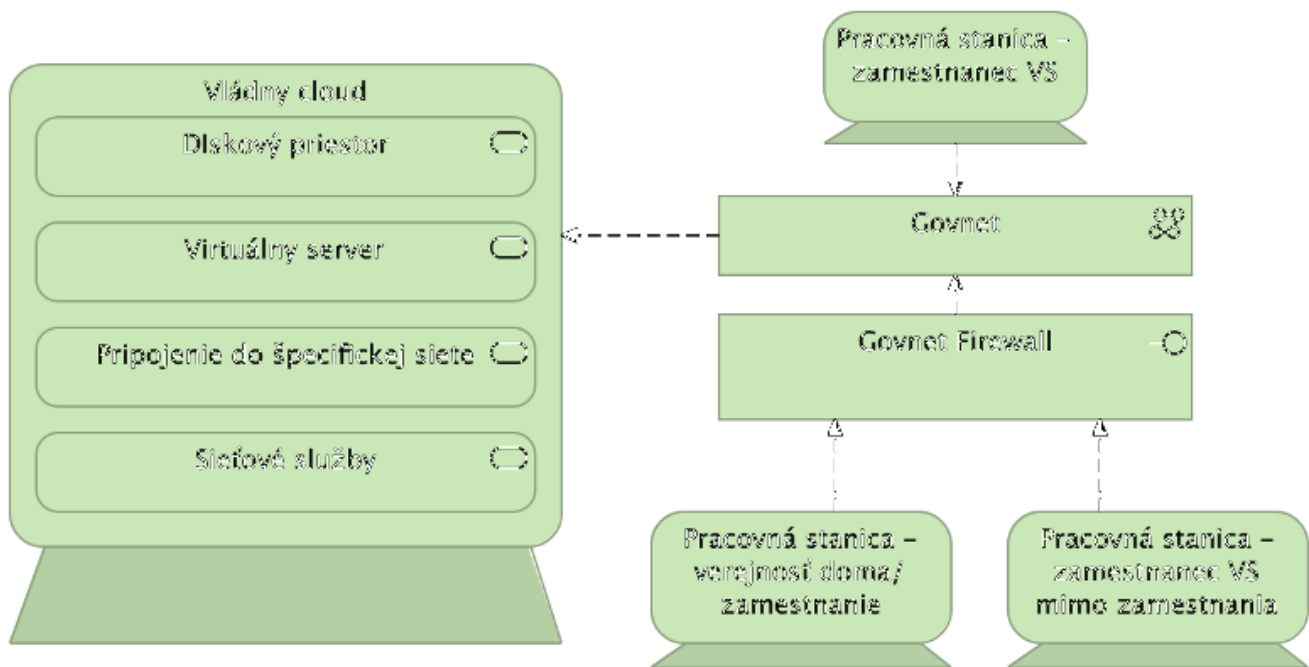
Pracovná stanica – zamestnanec VS

Vládny cloud

Diskový priestor

Virtuálny server

Pripojenie do špecifickej siete

Sieťové služby

Govnet

Govnet Firewall

Pracovná stanica – verejnosť doma/ zamestnanie

Pracovná stanica – zamestnanec VS mimo zamestnania